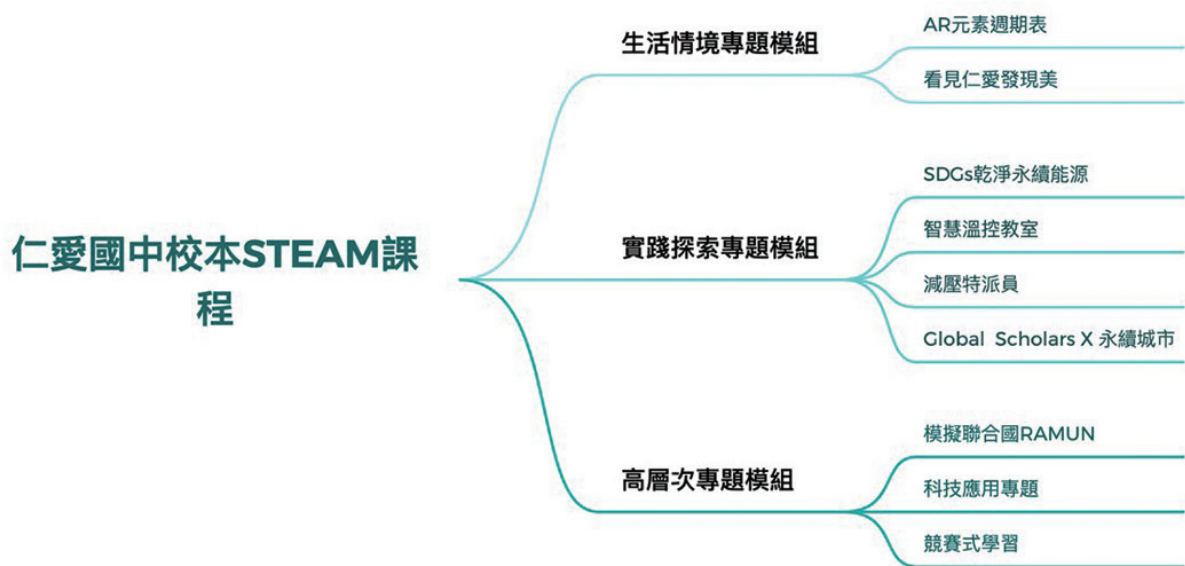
仁愛國中校本STEAM課程

生活情境專題模組

AR元素週期表

看見仁愛發現美

實踐探索專題模組

SDGs乾淨永續能源

智慧溫控教室

減壓特派員

Global Scholars X 永續城市

高層次專題模組

模擬聯合國RAMUN

科技應用專題

競賽式學習